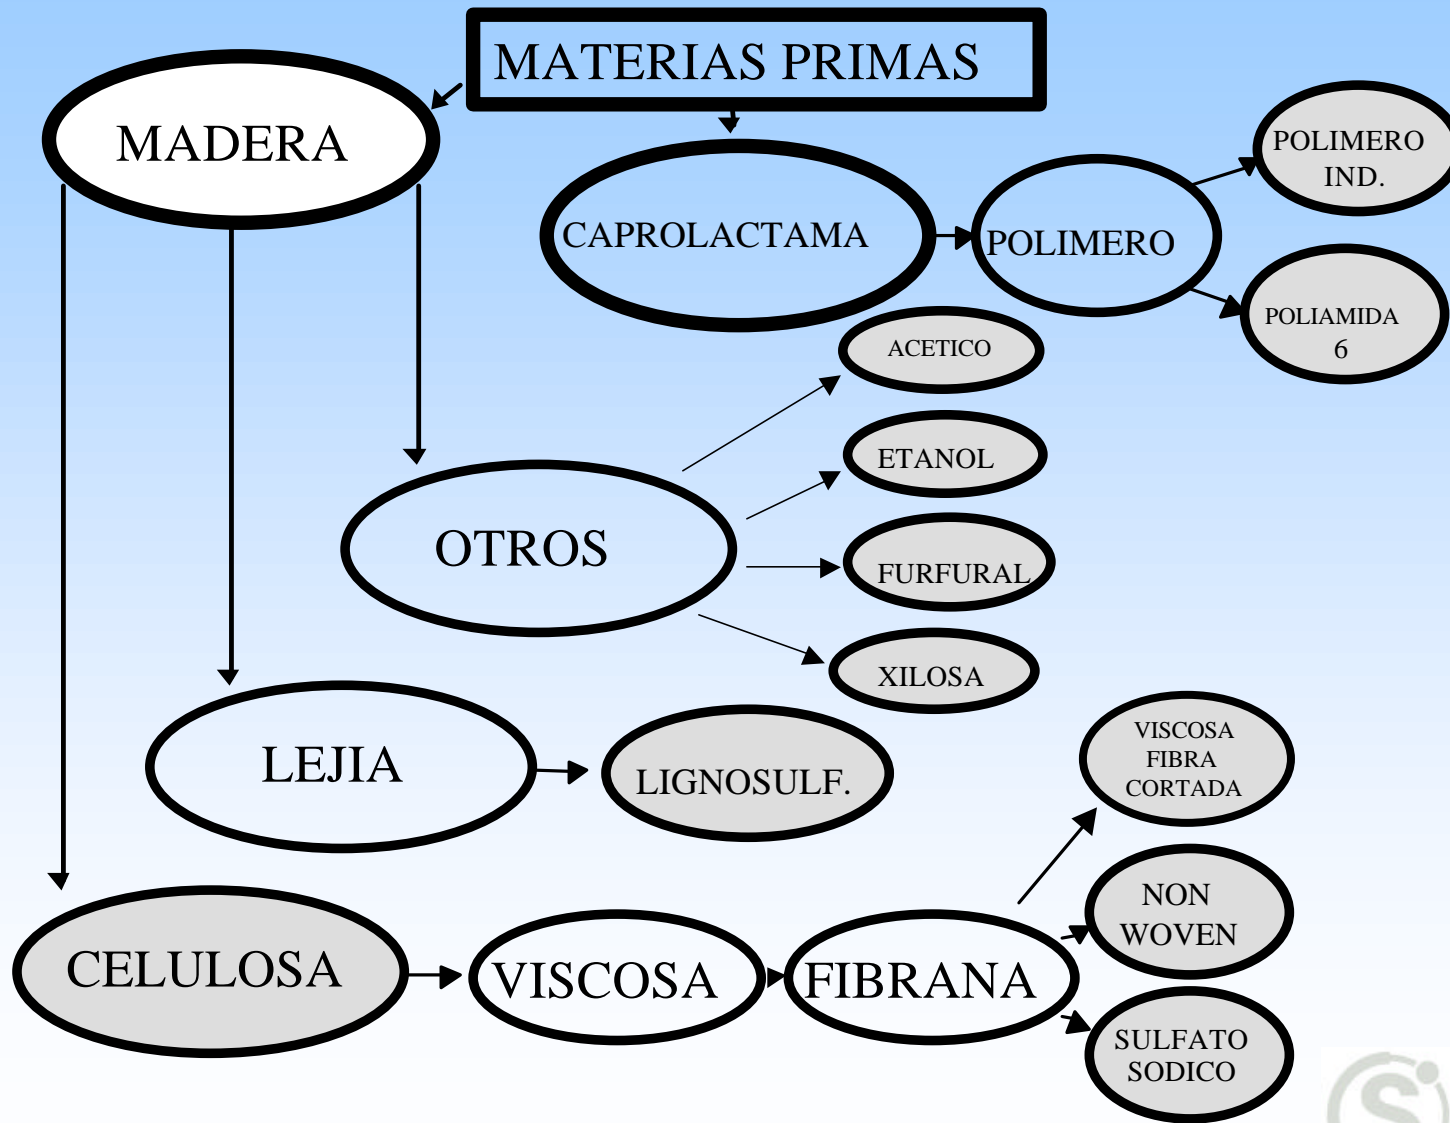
MATERIAS PRIMAS

MADERA

CAPROLACTAMA

POLIMERO

POLIMERO IND.

POLIAMIDA 6

ACETICO

ETANOL

FURFURAL

XILOSA

OTROS

LEJIA

LIGNOSULF.

VISCOSA FIBRA CORTADA

NON WOVEN

SULFATO SODICO

CELULOSA

VISCOSA

FIBRANA